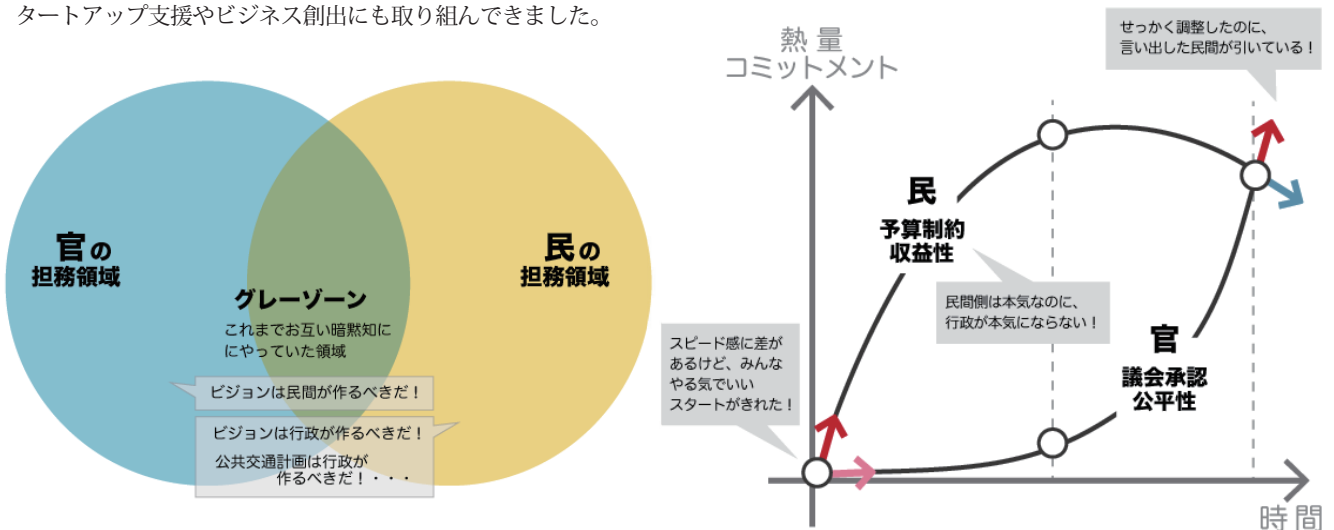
タートアップ支援やビジネス創出にも取り組んできました。

官の
担務領域

グレーゾーン
これまでお互い暗黙知に
にやっていた領域

民の
担務領域

ビジョンは民間が作るべきだ！

ビジョンは行政が作るべきだ！
公共交通計画は行政が
作るべきだ！・・・

熱量
コミットメント

せっかく調整したのに、
言い出した民間が引いている！

民
予算制約
収益性

民間側は本気なのに、
行政が本気にならない！

スピード感に差が
あるけど、みんな
やる気でいい
スタートがきれた！

官
議会承認
公平性

時間